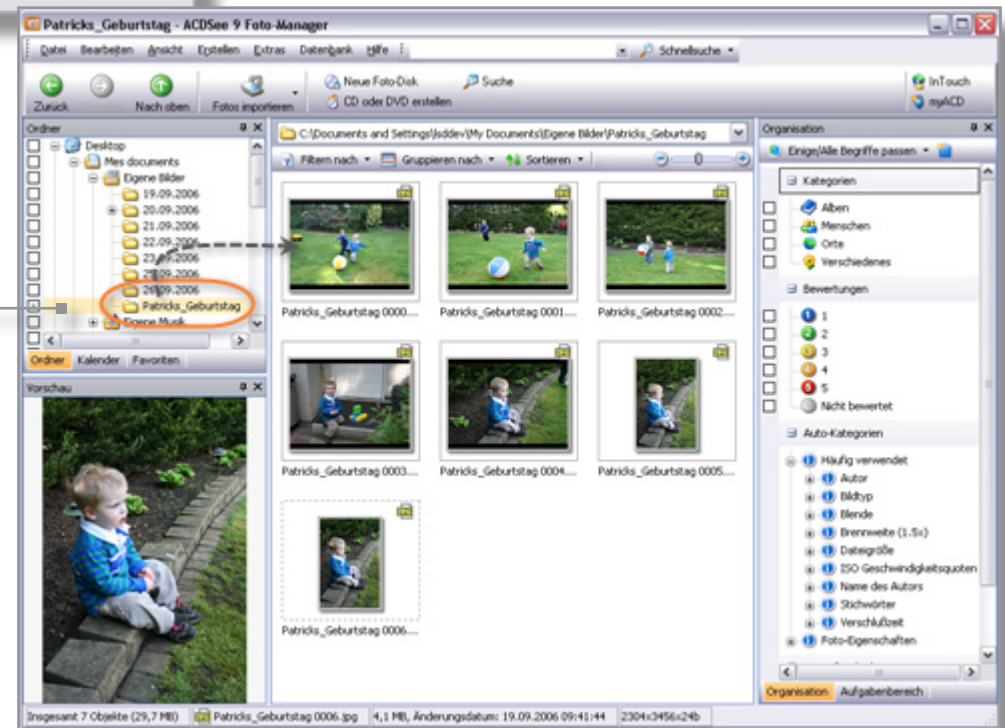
Patricks_Geburtstag - ACDSee 9 Foto-Manager

Datei Bearbeiten Ansicht Erstellen Extras Datenbank Hilfe

Schnellsuche

Zurück Nach oben Fotos importieren Neue Foto-Disk CD oder DVD erstellen Suche InTouch myACD

Ordner

Desktop
Mes documents
Eigene Bilder
19.09.2006
20.09.2006
21.09.2006
22.09.2006
23.09.2006
25.09.2006
26.09.2006
Patricks_Geburtstag
Eigene Musik

Ordner Kalender Favoriten

Vorschau

C:\Documents and Settings\lsddev\My Documents\Eigene Bilder\Patricks_Geburtstag

Filtern nach Gruppieren nach Sortieren

Patricks_Geburtstag 0000...
Patricks_Geburtstag 0001...
Patricks_Geburtstag 0002...
Patricks_Geburtstag 0003...
Patricks_Geburtstag 0004...
Patricks_Geburtstag 0005...
Patricks_Geburtstag 0006...

Organisation

Einige/Alle Begriffe passen

Kategorien
Alben
Menschen
Orte
Verschiedenes

Bewertungen
1
2
3
4
5
Nicht bewertet

Auto-Kategorien
Häufig verwendet
Autor
Bildtyp
Blende
Brennweite (1.5x)
Dateigröße
ISO Geschwindigkeitsquoten
Name des Autors
Stichwörter
Verschlußzeit
Foto-Eigenschaften

Organisation Aufgabenbereich

Insgesamt 7 Objekte (29,7 MB) Patricks_Geburtstag 0006.jpg 4,1 MB, Änderungsdatum: 19.09.2006 09:41:44 2304x3456x24b